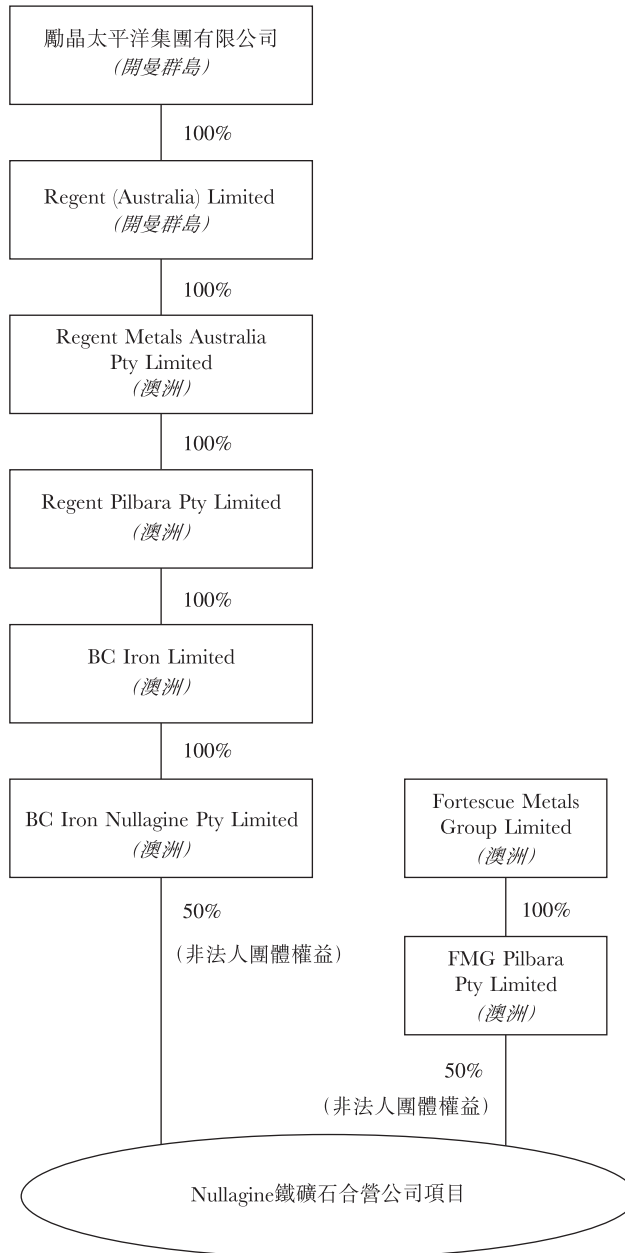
勵晶太平洋集團有限公司
(開曼群島)

100%

Regent (Australia) Limited
(開曼群島)

100%

Regent Metals Australia Pty Limited
(澳洲)

100%

Regent Pilbara Pty Limited
(澳洲)

100%

BC Iron Limited
(澳洲)

100%

BC Iron Nullagine Pty Limited
(澳洲)

Fortescue Metals Group Limited
(澳洲)

50%
(非法人團體權益)

100%

FMG Pilbara Pty Limited
(澳洲)

50%
(非法人團體權益)

Nullagine鐵礦石合營公司項目